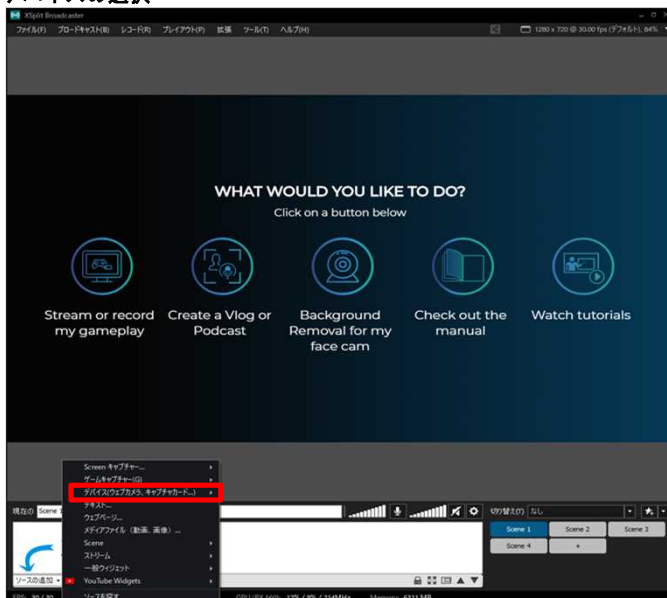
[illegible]の選択

XSplit Broadcaster

ファイル(F) ブロードキャスト(B) レコード(R) プレイアウト(P) 拡張 ツール(T) ヘルプ(H)

1280 x 720 @ 30.00 fps (デフォルト), 84%

WHAT WOULD YOU LIKE TO DO?

Click on a button below

Stream or record my gameplay

Create a Vlog or Podcast

Background Removal for my face cam

Check out the manual

Watch tutorials

Screen キャプチャー...
ゲームキャプチャー(G)
デバイス(ウェブカメラ, キャプチャカード...)
テキスト...
ウェブページ...
メディアファイル（動画、画像）...
Scene
ストリーム
一般ウィジェット
YouTube Widgets
ソースを探す

現在の Scene 1

ソースの追加

切り替え(T) なし

Scene 1
Scene 2
Scene 3
Scene 4
+

FPS: 30 / 30

GPU(RX 560): 12% / 8% / 314MHz

Memory: 5311 MB